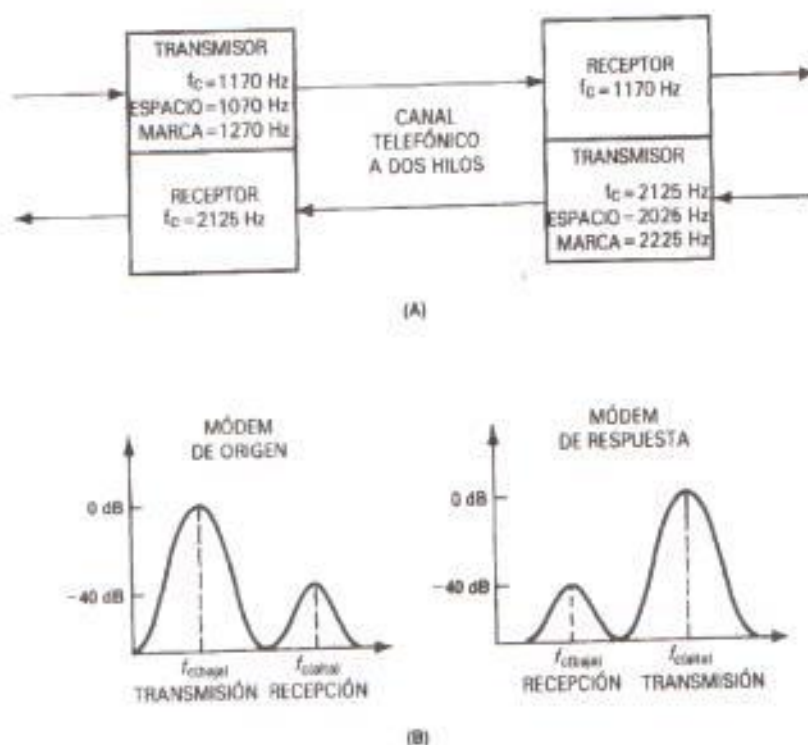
TRANSMISOR
$f_C = 1170$ Hz
ESPACIO = 1070 Hz
MARCA = 1270 Hz

RECEPTOR
$f_C = 2125$ Hz

CANAL
TELEFÓNICO
A DOS HILOS

RECEPTOR
$f_C = 1170$ Hz

TRANSMISOR
$f_C = 2125$ Hz
ESPACIO = 2025 Hz
MARCA = 2225 Hz

(A)

MÓDEM
DE ORIGEN

0 dB
−40 dB

$f_{c(bajo)}$
TRANSMISIÓN

$f_{c(alto)}$
RECEPCIÓN

MÓDEM
DE RESPUESTA

0 dB
−40 dB

$f_{c(bajo)}$
RECEPCIÓN

$f_{c(alto)}$
TRANSMISIÓN

(B)